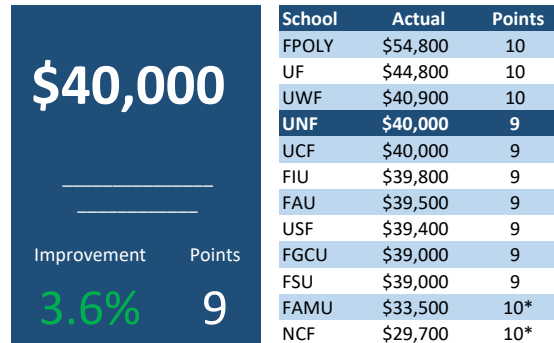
$40,000

______________
____________

Improvement Points

3.6% 9

| School | Actual | Points |
|---|---|---|
| FPOLY | $54,800 | 10 |
| UF | $44,800 | 10 |
| UWF | $40,900 | 10 |
| UNF | $40,000 | 9 |
| UCF | $40,000 | 9 |
| FIU | $39,800 | 9 |
| FAU | $39,500 | 9 |
| USF | $39,400 | 9 |
| FGCU | $39,000 | 9 |
| FSU | $39,000 | 9 |
| FAMU | $33,500 | 10* |
| NCF | $29,700 | 10* |